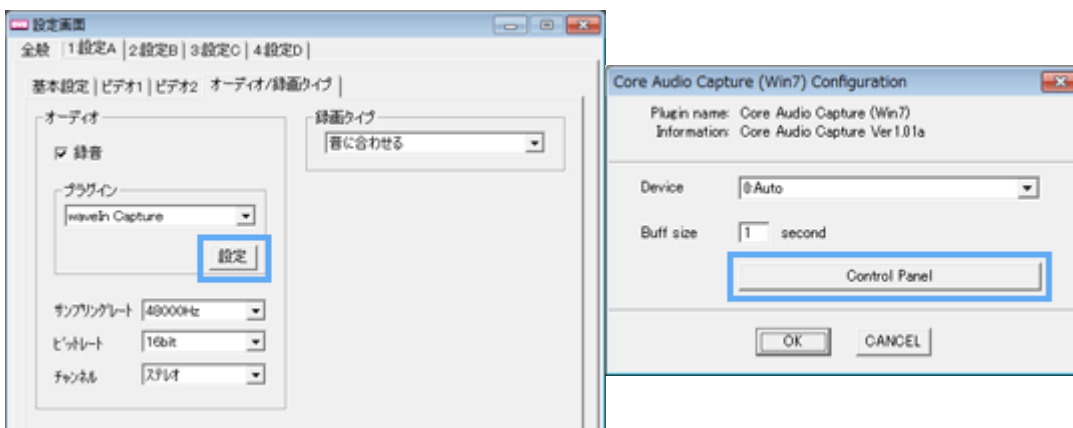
設定画面

全般 | 1設定A | 2設定B | 3設定C | 4設定D |

基本設定 | ビデオ1 | ビデオ2 | オーディオ/録画タイプ |

オーディオ

☑ 録音

プラグイン

waveIn Capture

設定

サンプリングレート 48000Hz

ビットレート 16bit

チャンネル ステレオ

録画タイプ

音に合わせる

Core Audio Capture (Win7) Configuration

Plugin name: Core Audio Capture (Win7)
Information: Core Audio Capture Ver1.01a

Device 0:Auto

Buff size 1 second

Control Panel

OK CANCEL